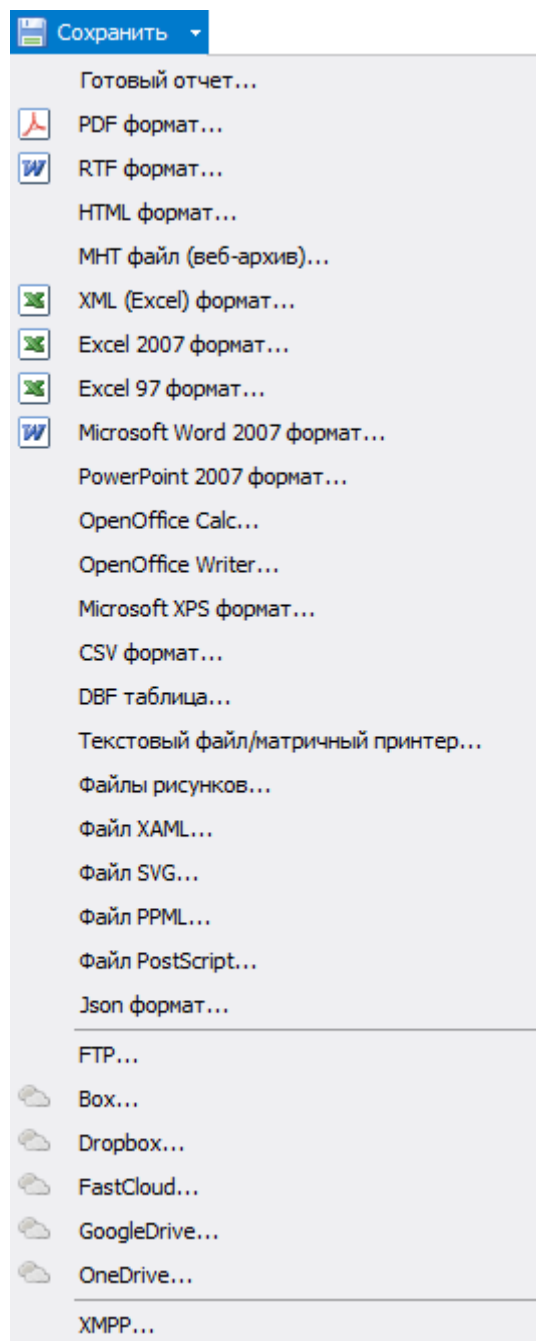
Сохранить

Готовый отчет...
PDF формат...
RTF формат...
HTML формат...
MHT файл (веб-архив)...
XML (Excel) формат...
Excel 2007 формат...
Excel 97 формат...
Microsoft Word 2007 формат...
PowerPoint 2007 формат...
OpenOffice Calc...
OpenOffice Writer...
Microsoft XPS формат...
CSV формат...
DBF таблица...
Текстовый файл/матричный принтер...
Файлы рисунков...
Файл XAML...
Файл SVG...
Файл PPML...
Файл PostScript...
Json формат...
FTP...
Box...
Dropbox...
FastCloud...
GoogleDrive...
OneDrive...
XMPP...